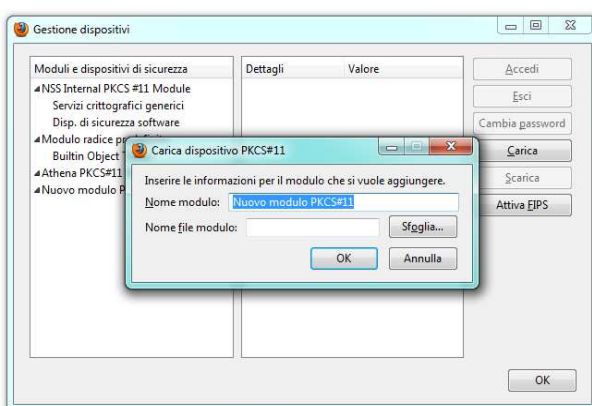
Gestione dispositivi

Moduli e dispositivi di sicurezza
NSS Internal PKCS #11 Module
Servizi crittografici generici
Disp. di sicurezza software
Modulo radice pr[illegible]
Builtin Object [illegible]
Athena PKCS#11
Nuovo modulo P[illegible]

Dettagli
Valore

Accedi
Esci
Cambia password
Carica
Scarica
Attiva FIPS

Carica dispositivo PKCS#11
Inserire le informazioni per il modulo che si vuole aggiungere.
Nome modulo: Nuovo modulo PKCS#11
Nome file modulo:
Sfoglia...
OK
Annulla

OK